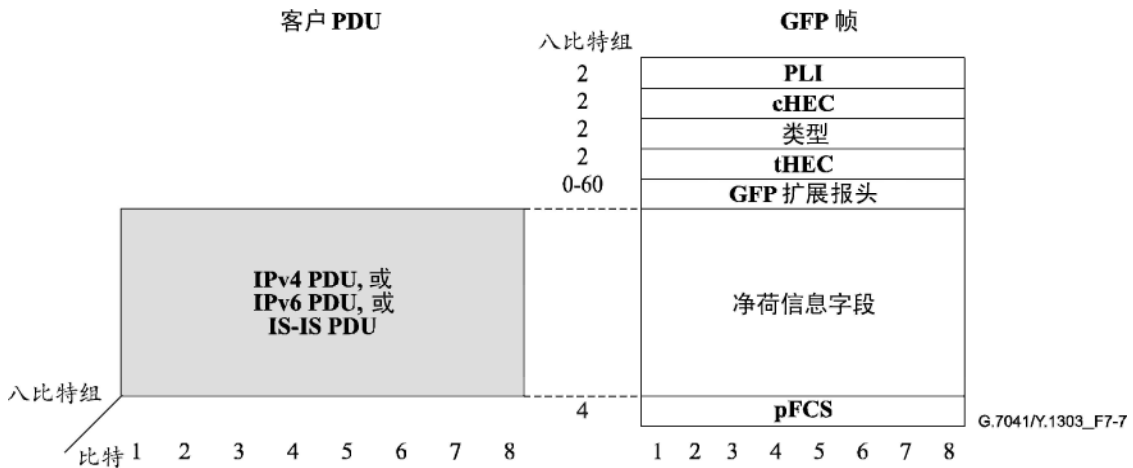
客户 PDU

GFP 帧

八比特组

| | |
|---|---|
| 2 | PLI |
| 2 | cHEC |
| 2 | 类型 |
| 2 | tHEC |
| 0-60 | GFP 扩展报头 |
| | 净荷信息字段 |
| 4 | pFCS |

IPv4 PDU, 或
IPv6 PDU, 或
IS-IS PDU

八比特组

比特 1 2 3 4 5 6 7 8

1 2 3 4 5 6 7 8

G.7041/Y.1303_F7-7